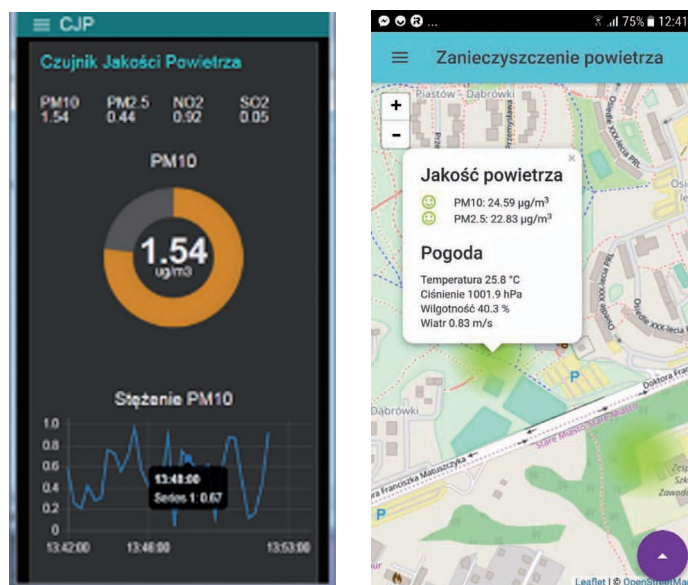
≡ CJP

Czujnik Jakości Powietrza

| PM10 | PM2.5 | NO2 | SO2 |
|---|---|---|---|
| 1.54 | 0.44 | 0.92 | 0.05 |

PM10

1.54
ug/m3

Stężenie PM10

1.0
0.8
0.6
0.4
0.2
0

13:48:00
Series 1: 0.67

13:42:00 13:46:00 13:53:00

75% 12:41

≡ Zanieczyszczenie powietrza

+
-

Piastów - Dąbrówki

Jakość powietrza

PM10: 24.59 µg/m$^3$
PM2.5: 22.83 µg/m$^3$

Pogoda

Temperatura 25.8 °C
Ciśnienie 1001.9 hPa
Wilgotność 40.3 %
Wiatr 0.83 m/s

Dąbrówki

Franciszka Matuszczyka

Doktora

P

Leaflet | © OpenStreetMap